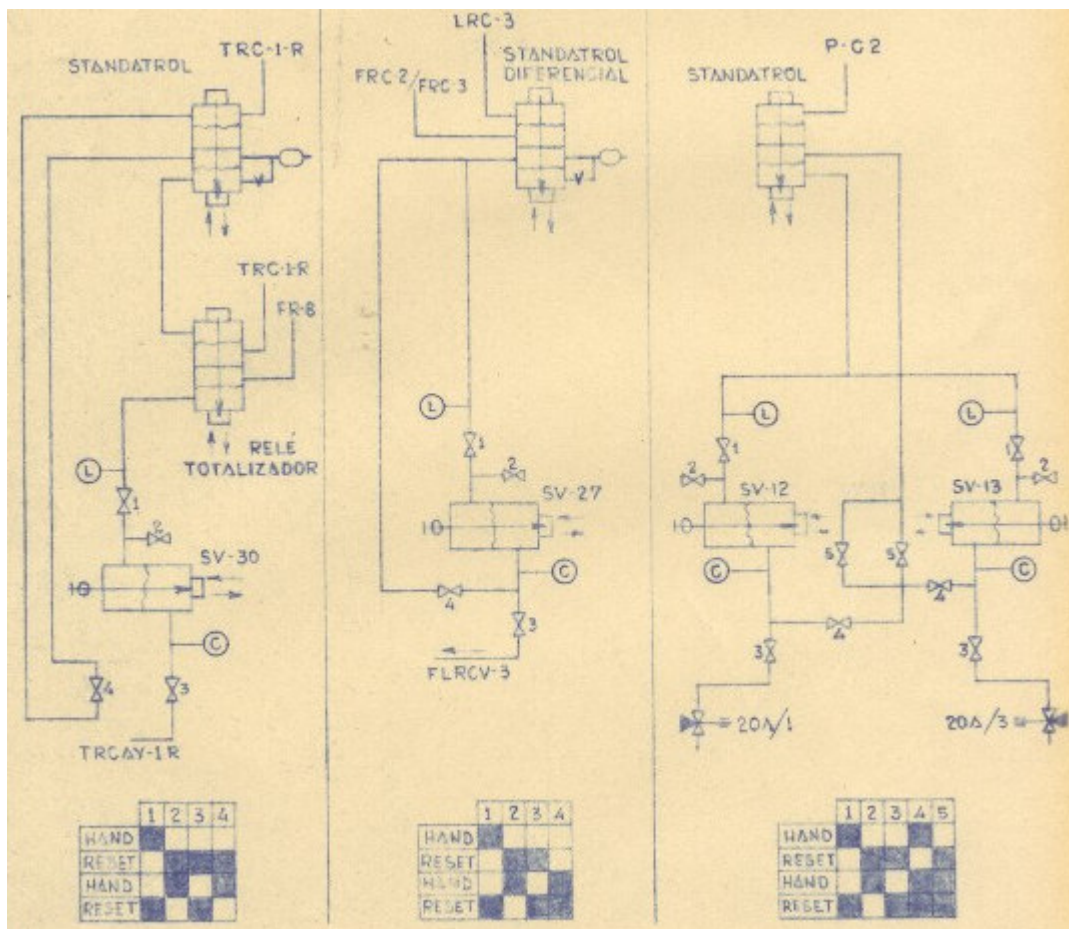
STANDATROL TRC-1-R

TRC-1-R FR-8

RELÉ TOTALIZADOR

L

1 2

SV-30

C

4 3

TRCAY-1 R

| | 1 | 2 | 3 | 4 |
|---|---|---|---|---|
| HAND | | | | |
| RESET | | | | |
| HAND | | | | |
| RESET | | | | |

LRC-3

FRC-2/FRC-3 STANDATROL DIFERENCIAL

L

1 2

SV-27

C

4 3

FLRCV-3

| | 1 | 2 | 3 | 4 |
|---|---|---|---|---|
| HAND | | | | |
| RESET | | | | |
| HAND | | | | |
| RESET | | | | |

STANDATROL P-C 2

L L

1 2 1 2

SV-12 SV-13

C 5 5 C

4 4

3 3

20A/1 20A/3

| | 1 | 2 | 3 | 4 | 5 |
|---|---|---|---|---|---|
| HAND | | | | | |
| RESET | | | | | |
| HAND | | | | | |
| RESET | | | | | |